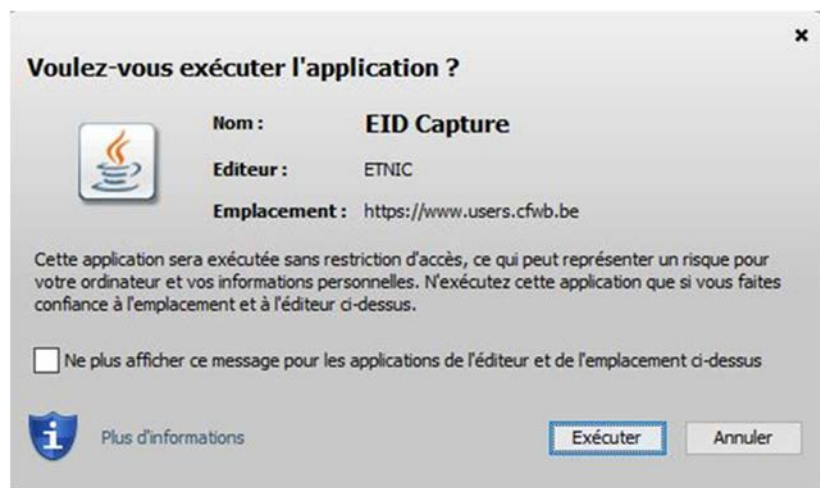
×

Voulez-vous exécuter l'application ?

Nom : EID Capture

Editeur : ETNIC

Emplacement : https://www.users.cfwb.be

Cette application sera exécutée sans restriction d'accès, ce qui peut représenter un risque pour votre ordinateur et vos informations personnelles. N'exécutez cette application que si vous faites confiance à l'emplacement et à l'éditeur ci-dessus.

Ne plus afficher ce message pour les applications de l'éditeur et de l'emplacement ci-dessus

Plus d'informations

Exécuter

Annuler